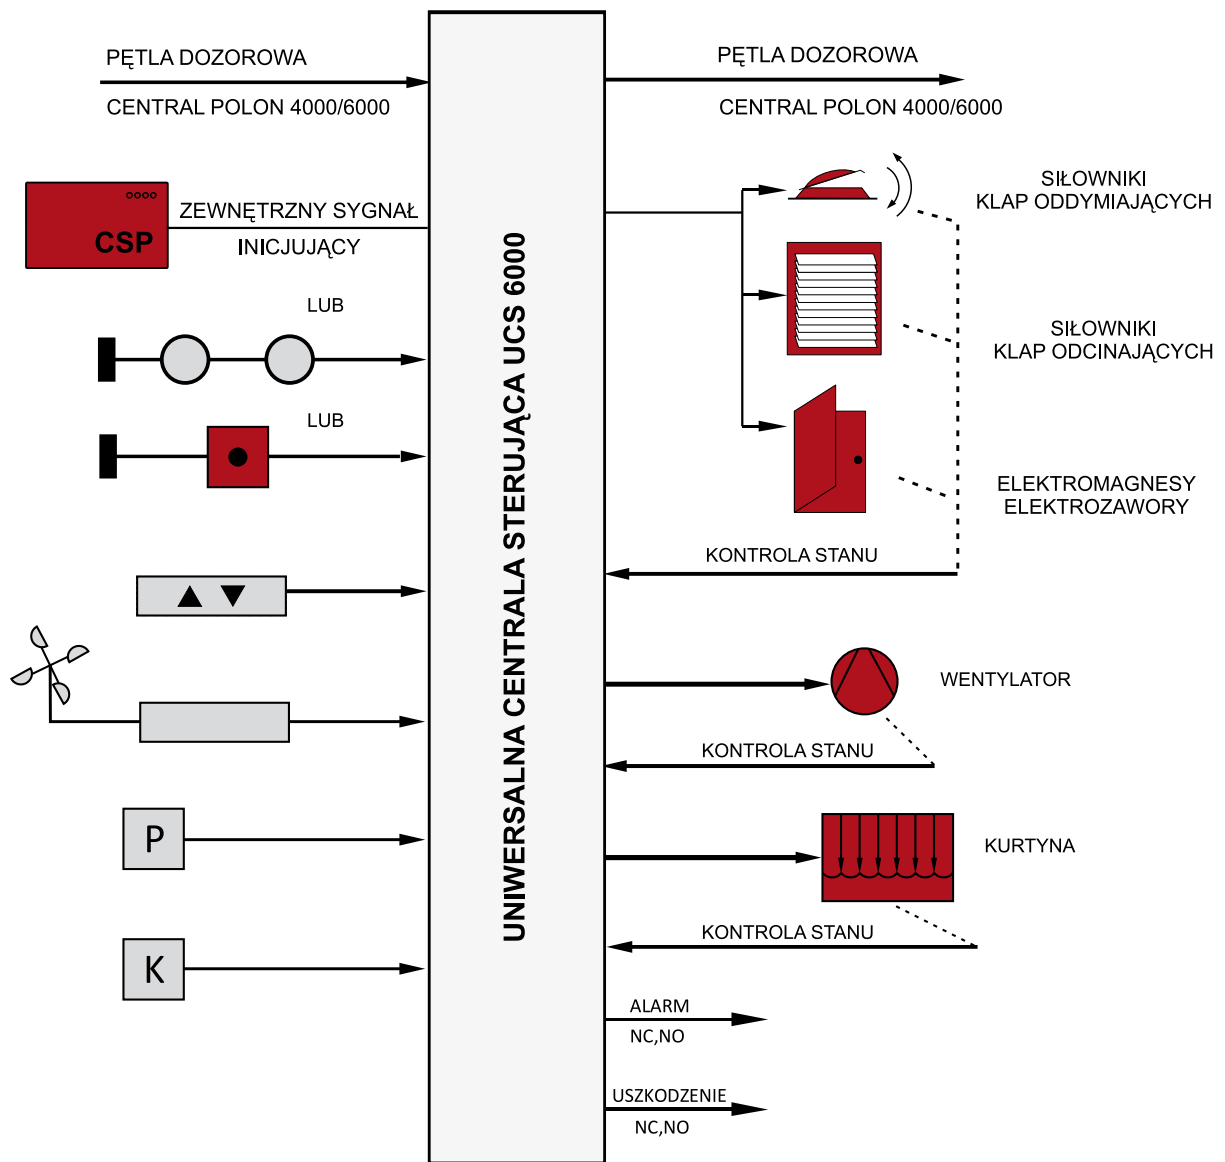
PĘTLA DOZOROWA
CENTRAL POLON 4000/6000

CSP

ZEWNĘTRZNY SYGNAŁ
INICJUJĄCY

LUB

LUB

P

K

UNIWERSALNA CENTRALA STERUJĄCA UCS 6000

PĘTLA DOZOROWA
CENTRAL POLON 4000/6000

SIŁOWNIKI
KLAP ODDYMIAJĄCYCH

SIŁOWNIKI
KLAP ODCINAJĄCYCH

ELEKTROMAGNESY
ELEKTROZAWORY

KONTROLA STANU

WENTYLATOR

KONTROLA STANU

KURTYNA

KONTROLA STANU

ALARM
NC,NO

USZKODZENIE
NC,NO